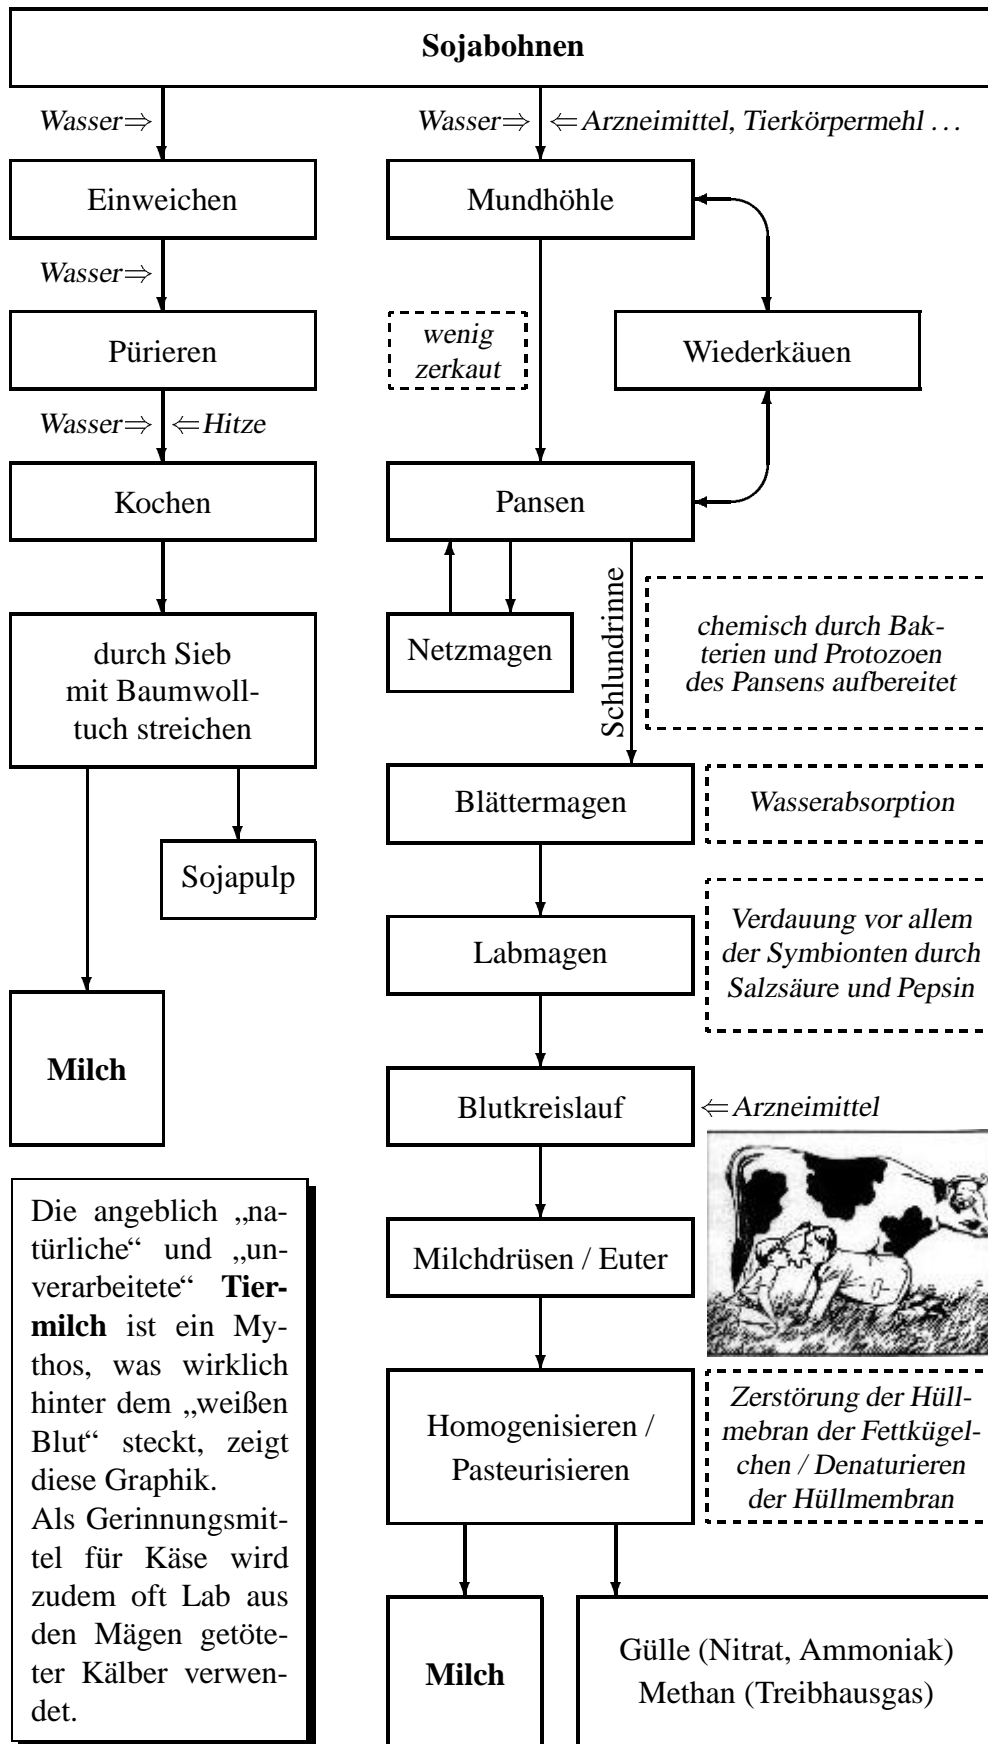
Sojabohnen

Wasser⇒

Einweichen

Wasser⇒

Pürieren

Wasser⇒ ⇐Hitze

Kochen

durch Sieb mit Baumwolltuch streichen

Sojapulp

Milch

Die angeblich „natürliche“ und „unverarbeitete“ **Tiermilch** ist ein Mythos, was wirklich hinter dem „weißen Blut“ steckt, zeigt diese Graphik.
Als Gerinnungsmittel für Käse wird zudem oft Lab aus den Mägen getöteter Kälber verwendet.

Wasser⇒ ⇐Arzneimittel, Tierkörpermehl ...

Mundhöhle

wenig zerkaut

Wiederkäuen

Pansen

Netzmagen

Schlundrinne

chemisch durch Bakterien und Protozoen des Pansens aufbereitet

Blättermagen

Wasserabsorption

Labmagen

Verdauung vor allem der Symbionten durch Salzsäure und Pepsin

Blutkreislauf

⇐Arzneimittel

Milchdrüsen / Euter

Homogenisieren / Pasteurisieren

Zerstörung der Hüllmebran der Fettkügelchen / Denaturieren der Hüllmembran

Milch

Gülle (Nitrat, Ammoniak)
Methan (Treibhausgas)